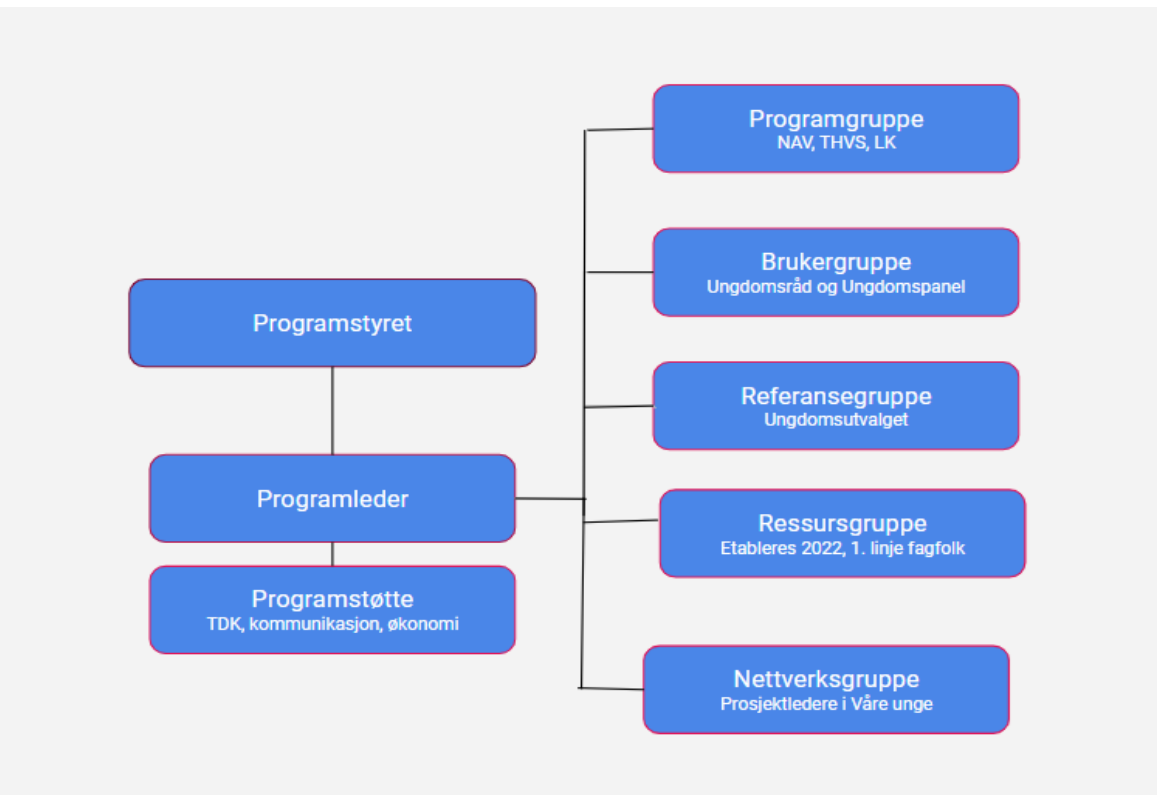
Programstyret

Programleder

Programstøtte
TDK, kommunikasjon, økonomi

Programgruppe
NAV, THVS, LK

Brukergruppe
Ungdomsråd og Ungdomspanel

Referansegruppe
Ungdomsutvalget

Ressursgruppe
Etableres 2022, 1. linje fagfolk

Nettverksgruppe
Prosjektledere i Våre unge